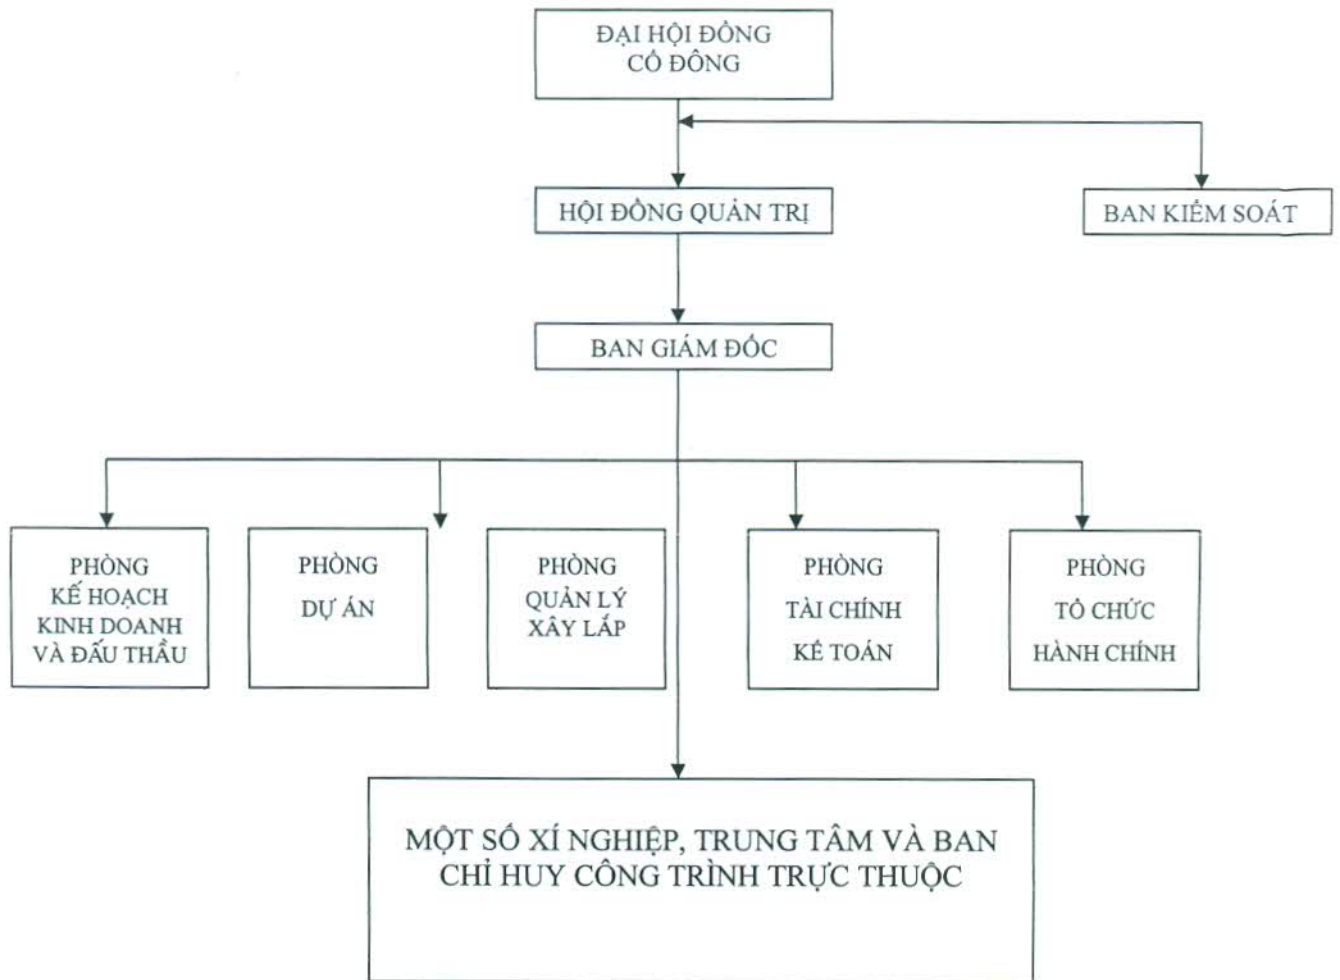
ĐẠI HỘI ĐỒNG CỔ ĐÔNG

HỘI ĐỒNG QUẢN TRỊ

BAN KIỂM SOÁT

BAN GIÁM ĐỐC

PHÒNG KẾ HOẠCH KINH DOANH VÀ ĐẤU THẦU

PHÒNG DỰ ÁN

PHÒNG QUẢN LÝ XÂY LẮP

PHÒNG TÀI CHÍNH KẾ TOÁN

PHÒNG TỔ CHỨC HÀNH CHÍNH

MỘT SỐ XÍ NGHIỆP, TRUNG TÂM VÀ BAN CHỈ HUY CÔNG TRÌNH TRỰC THUỘC